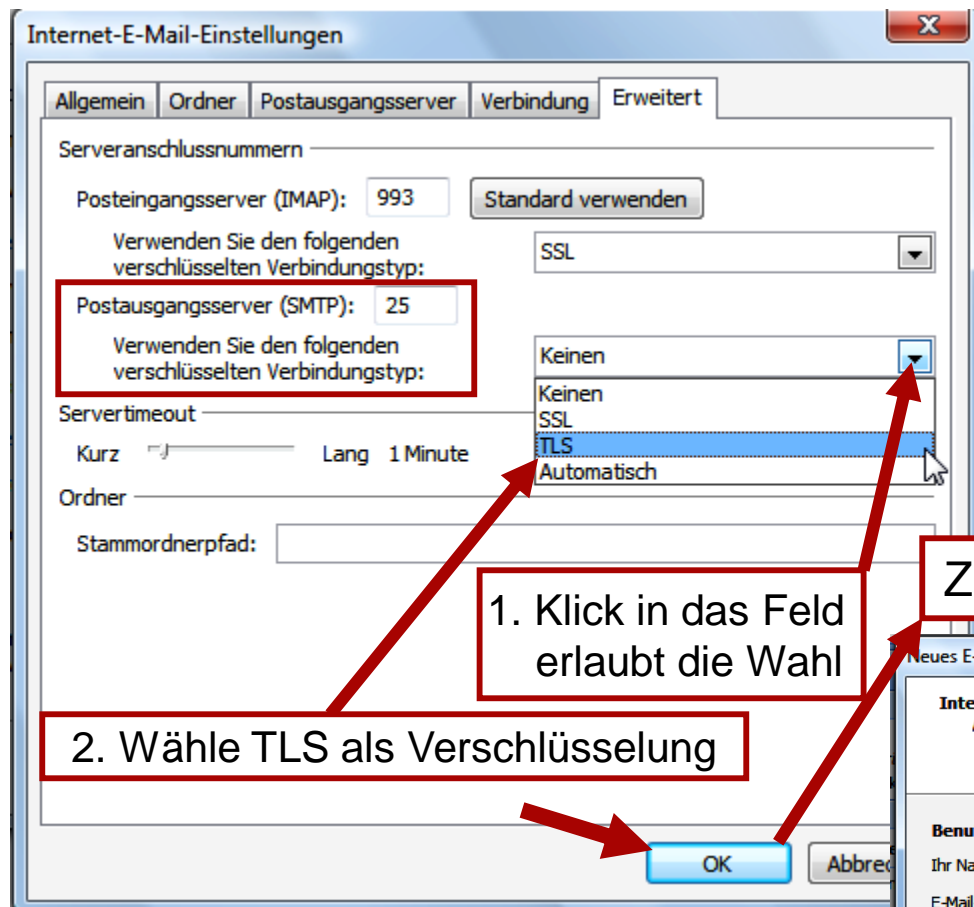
Internet-E-Mail-Einstellungen

Allgemein | Ordner | Postausgangsserver | Verbindung | Erweitert

Serveranschlussnummern

Posteingangsserver (IMAP): 993 Standard verwenden

Verwenden Sie den folgenden verschlüsselten Verbindungstyp: SSL

Postausgangsserver (SMTP): 25

Verwenden Sie den folgenden verschlüsselten Verbindungstyp: Keinen

Keinen
SSL
TLS
Automatisch

Servertimeout

Kurz Lang 1 Minute

Ordner

Stammordnerpfad:

Z

1. Klick in das Feld erlaubt die Wahl

Neues E-

Inte

2. Wähle TLS als Verschlüsselung

Benu

Ihr Na

E-Mail

OK Abbre